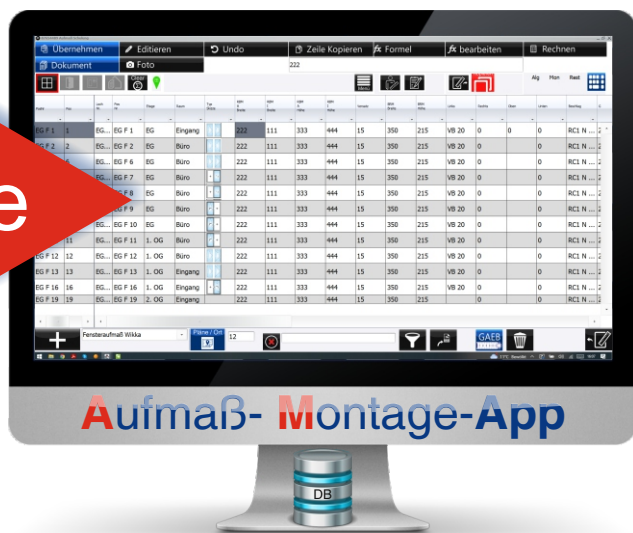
Übernehmen
Editieren
Undo
Zeile Kopieren
Formel
bearbeiten
Rechnen
Dokument
Foto
222

Alg
Mon
Red

| | | | | | | | | | | | | | | | | | | |
|---|---|---|---|---|---|---|---|---|---|---|---|---|---|---|---|---|---|---|
| EG F 1 | 1 | EG... | EG F 1 | EG | Eingang | | 222 | 111 | 333 | 444 | 15 | 350 | 215 | VB 20 | 0 | 0 | 0 | RC1 N ... |
| EG F 2 | 2 | EG... | EG F 2 | EG | Büro | | 222 | 111 | 333 | 444 | 15 | 350 | 215 | VB 20 | 0 | | 0 | RC1 N ... |
| EG F 6 | 6 | EG... | EG F 6 | EG | Büro | | 222 | 111 | 333 | 444 | 15 | 350 | 215 | VB 20 | 0 | | 0 | RC1 N ... |
| EG F 7 | 7 | EG... | EG F 7 | EG | Büro | | 222 | 111 | 333 | 444 | 15 | 350 | 215 | VB 20 | 0 | | 0 | RC1 N ... |
| | | EG... | EG F 8 | EG | Büro | | 222 | 111 | 333 | 444 | 15 | 350 | 215 | VB 20 | 0 | | 0 | RC1 N ... |
| | | EG... | EG F 9 | EG | Büro | | 222 | 111 | 333 | 444 | 15 | 350 | 215 | VB 20 | 0 | | 0 | RC1 N ... |
| | | EG... | EG F 10 | EG | Büro | | 222 | 111 | 333 | 444 | 15 | 350 | 215 | VB 20 | 0 | | 0 | RC1 N ... |
| | 11 | EG... | EG F 11 | 1. OG | Büro | | 222 | 111 | 333 | 444 | 15 | 350 | 215 | VB 20 | 0 | | 0 | RC1 N ... |
| EG F 12 | 12 | EG... | EG F 12 | 1. OG | Büro | | 222 | 111 | 333 | 444 | 15 | 350 | 215 | VB 20 | 0 | | 0 | RC1 N ... |
| EG F 13 | 13 | EG... | EG F 13 | 1. OG | Eingang | | 222 | 111 | 333 | 444 | 15 | 350 | 215 | VB 20 | 0 | | 0 | RC1 N ... |
| EG F 16 | 16 | EG... | EG F 16 | 1. OG | Eingang | | 222 | 111 | 333 | 444 | 15 | 350 | 215 | VB 20 | 0 | | 0 | RC1 N ... |
| EG F 19 | 19 | EG... | EG F 19 | 2. OG | Eingang | | 222 | 111 | 333 | 444 | 15 | 350 | 215 | | 0 | | 0 | RC1 N ... |

Fensteraufmaß Wikka
Pläne / Ort
12
GAEB

e

Aufmaß- Montage-App

DB